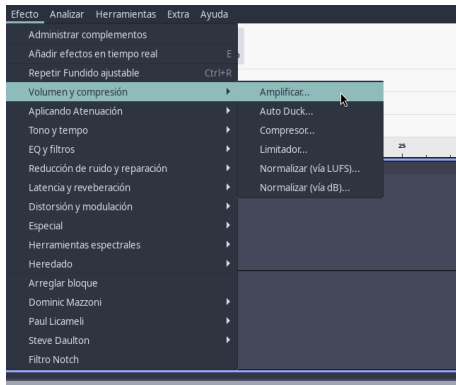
Efecto Analizar Herramientas Extra Ayuda

Administrar complementos
Añadir efectos en tiempo real E
Repetir Fundido ajustable Ctrl+R
Volumen y compresión
Aplicando Atenuación
Tono y tempo
EQ y filtros
Reducción de ruido y reparación
Latencia y reveberación
Distorsión y modulación
Especial
Herramientas espectrales
Heredado
Arreglar bloque
Dominic Mazzoni
Paul Licameli
Steve Daulton
Filtro Notch

Amplificar...
Auto Duck...
Compresor...
Limitador...
Normalizar (vía LUFS)...
Normalizar (vía dB)...

25